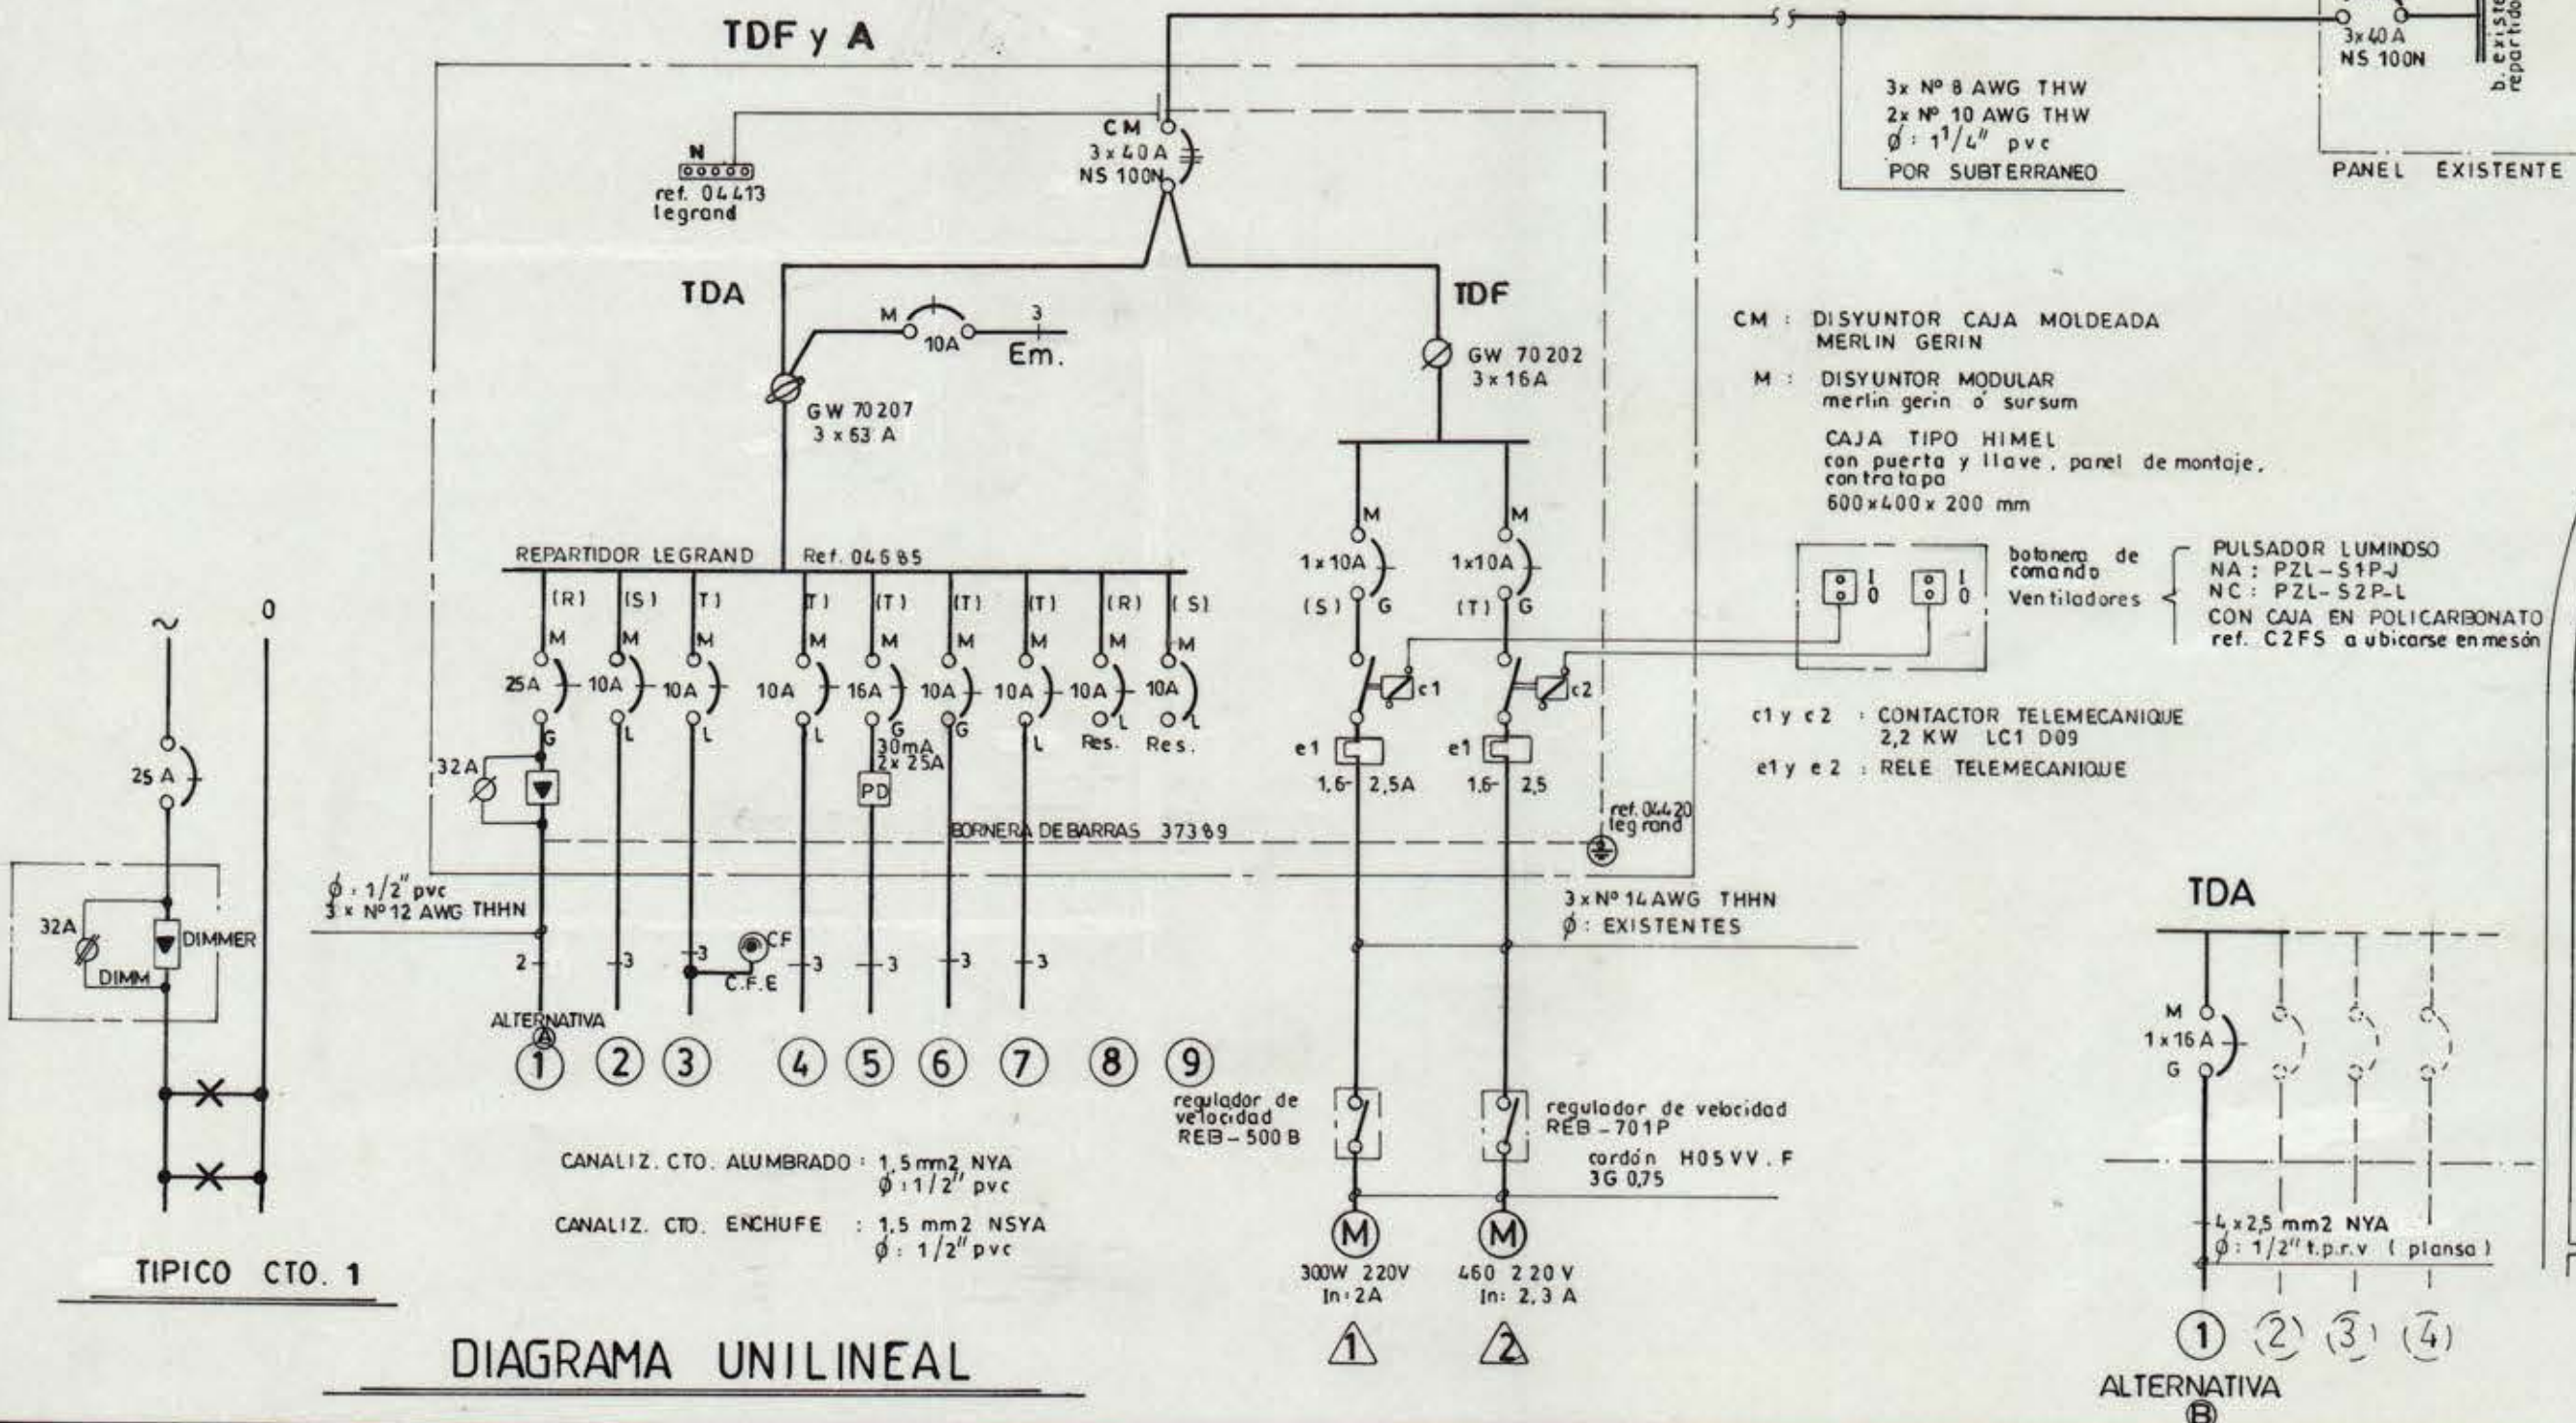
TDF y A

3x40A
NS 100N
b. existe
repartido

3x Nº 8 AWG THW
2x Nº 10 AWG THW
$\phi$: $1^1/4''$ pvc
POR SUBTERRANEO

PANEL EXISTENTE

N
ref. 04413
legrand

CM
3 x 40 A
NS 100N

TDA

TDF

M
10A
3
Em.

GW 70207
3 x 63 A

GW 70202
3 x 16A

CM : DISYUNTOR CAJA MOLDEADA MERLIN GERIN

M : DISYUNTOR MODULAR merlin gerin ó sursum

CAJA TIPO HIMEL
con puerta y llave, panel de montaje, contratapa
600 x 400 x 200 mm

botonera de comando
Ventiladores

PULSADOR LUMINOSO
NA : PZL - S1P-J
NC : PZL - S2P-L
CON CAJA EN POLICARBONATO
ref. C2FS a ubicarse en mesón

c1 y c2 : CONTACTOR TELEMECANIQUE 2,2 KW LC1 D09
e1 y e2 : RELE TELEMECANIQUE

REPARTIDOR LEGRAND Ref. 04685

(R) (S) (T) (T) (T) (T) (T) (R) (S)
M M M M M M M M M
25A 10A 10A 10A 16A 10A 10A 10A 10A
G L L L G G L L L
30mA
2x 25A
Res. Res.
32A
PD

M M
1 x 10A 1 x 10A
(S) G (T) G
c1 c2
e1 e1
1,6- 2,5A 1,6- 2,5

BORNERA DE BARRAS 37389

ref. 04420
legrand

$\phi$ : 1/2" pvc
3 x Nº 12 AWG THHN

3 x Nº 14 AWG THHN
$\phi$ : EXISTENTES

2 3 3 3 3 3 3
C.F
C.F.E
ALTERNATIVA
A

1 2 3 4 5 6 7 8 9

regulador de velocidad
REB - 500 B

regulador de velocidad
REB - 701P
cordón H05VV.F
3G 0,75

CANALIZ. CTO. ALUMBRADO : 1,5 mm2 NYA
$\phi$ : 1/2" pvc

CANALIZ. CTO. ENCHUFE : 1,5 mm2 NSYA
$\phi$ : 1/2" pvc

M M
300W 220V
In: 2A
460 220 V
In: 2,3 A

1 2

~ 0
25 A
32A
DIMMER
DIMM

TIPICO CTO. 1

DIAGRAMA UNILINEAL

TDA
M
1 x 16 A
G
4 x 2,5 mm2 NYA
$\phi$ : 1/2" t.p.r.v (plansa)
1 2 3 4
ALTERNATIVA
B